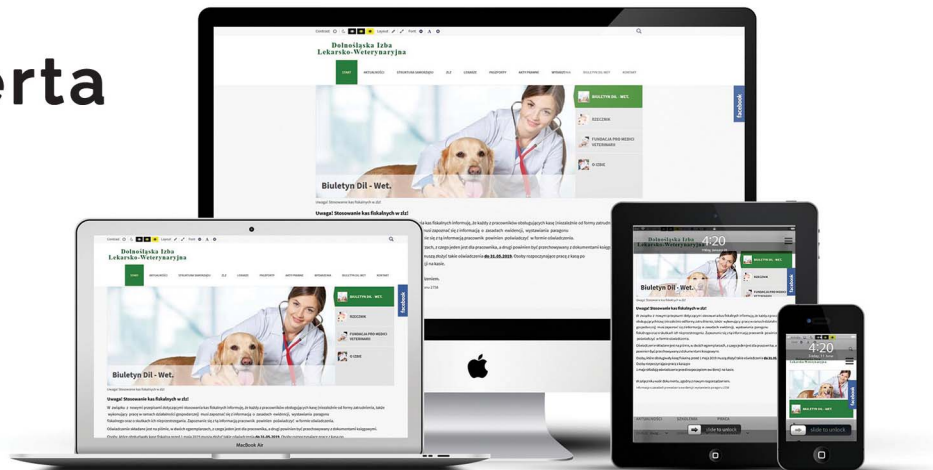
erta

Kontrast Layout Font A

Dolnośląska Izba Lekarsko-Weterynaryjna

START AKTUALNOŚCI STRUKTURA SAMORZĄDU DLE LEKARZE PRAKTYKI AKTY PRAWNE WYDARZENIA BIULETYN DIL-WET KONTAKT

BIULETYN DIL - WET.

RZECZNIK

FUNDACJA PRO MEDICO VETERINARII

O DIWE

Biuletyn Dil - Wet.

facebook

Uwaga! Stosowanie kas fiskalnych w zlz!

do 31.05.2019

MacBook Air

4:20

slide to unlock

Biuletyn Dil - Wet.